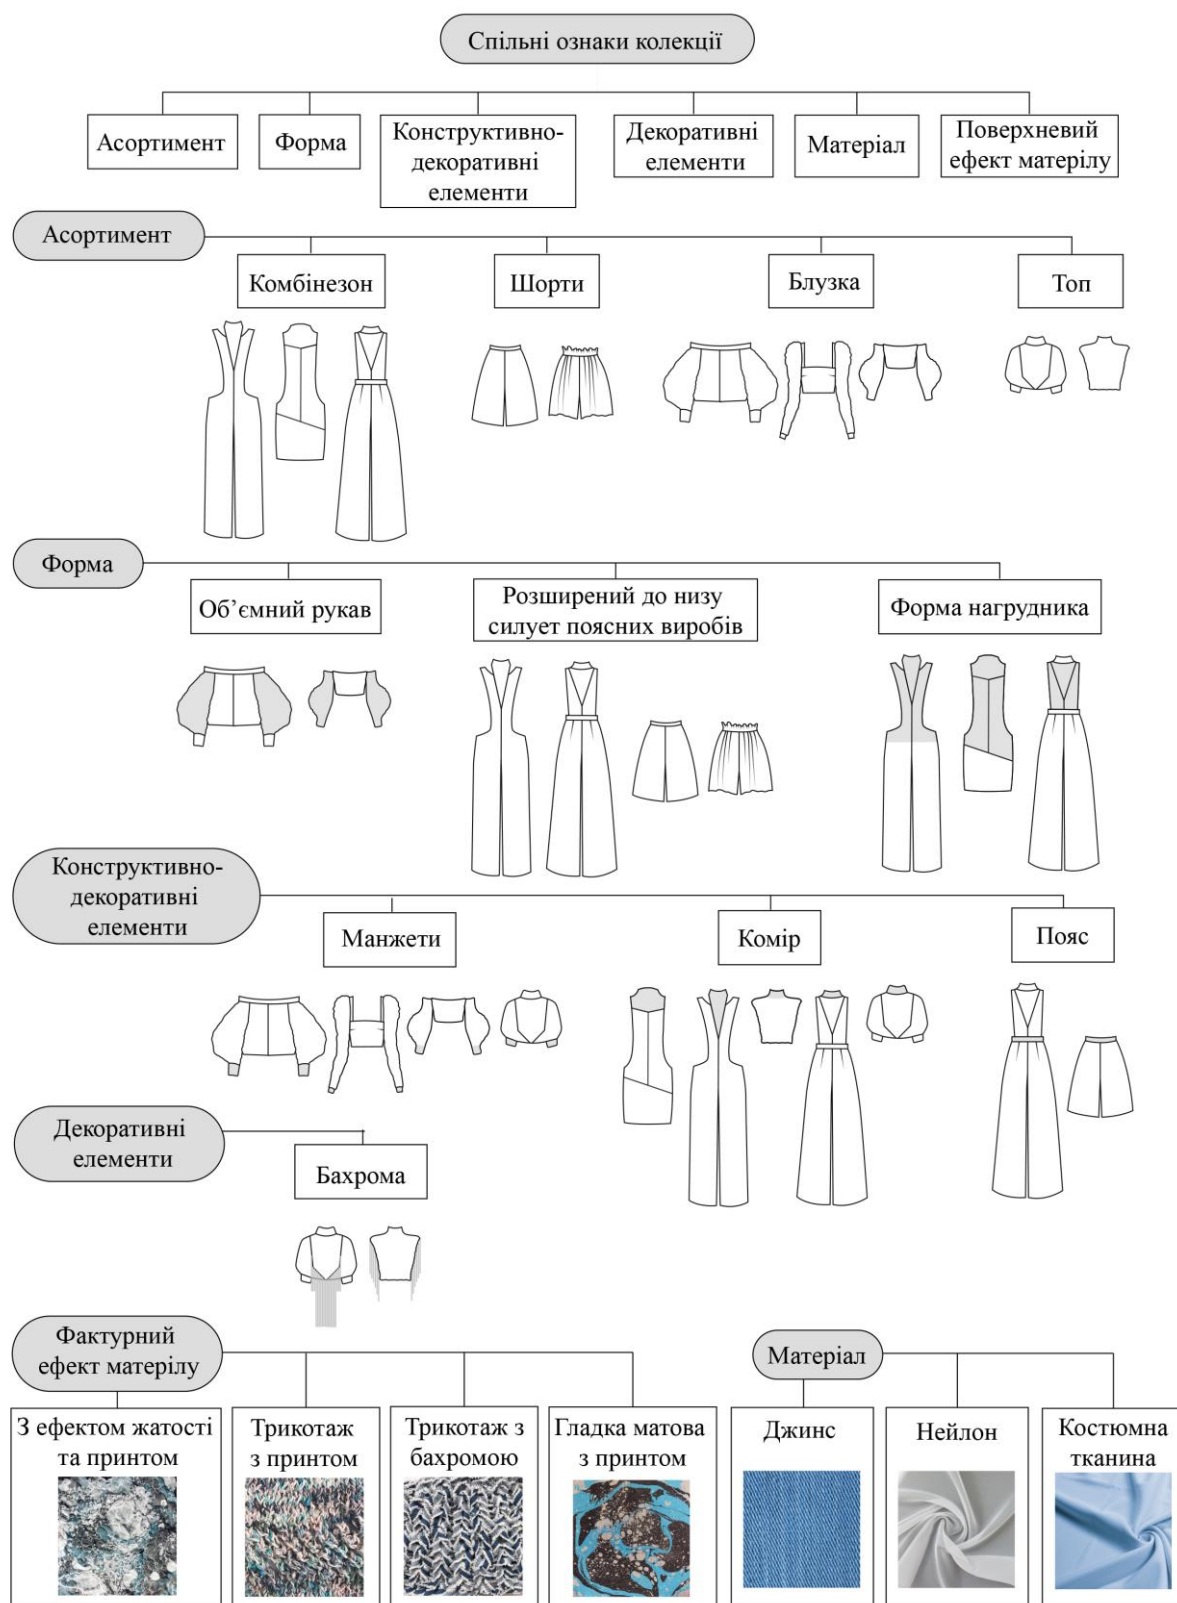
Спільні ознаки колекції

Асортимент

Форма

Конструктивно-декоративні елементи

Декоративні елементи

Матеріал

Поверхневий ефект матерілу

Асортимент

Комбінезон

Шорти

Блузка

Топ

Форма

Об'ємний рукав

Розширений до низу силует поясних виробів

Форма нагрудника

Конструктивно-декоративні елементи

Манжети

Комір

Пояс

Декоративні елементи

Бахрома

Фактурний ефект матерілу

З ефектом жатості та принтом

Трикотаж з принтом

Трикотаж з бахромою

Гладка матова з принтом

Матеріал

Джинс

Нейлон

Костюмна тканина